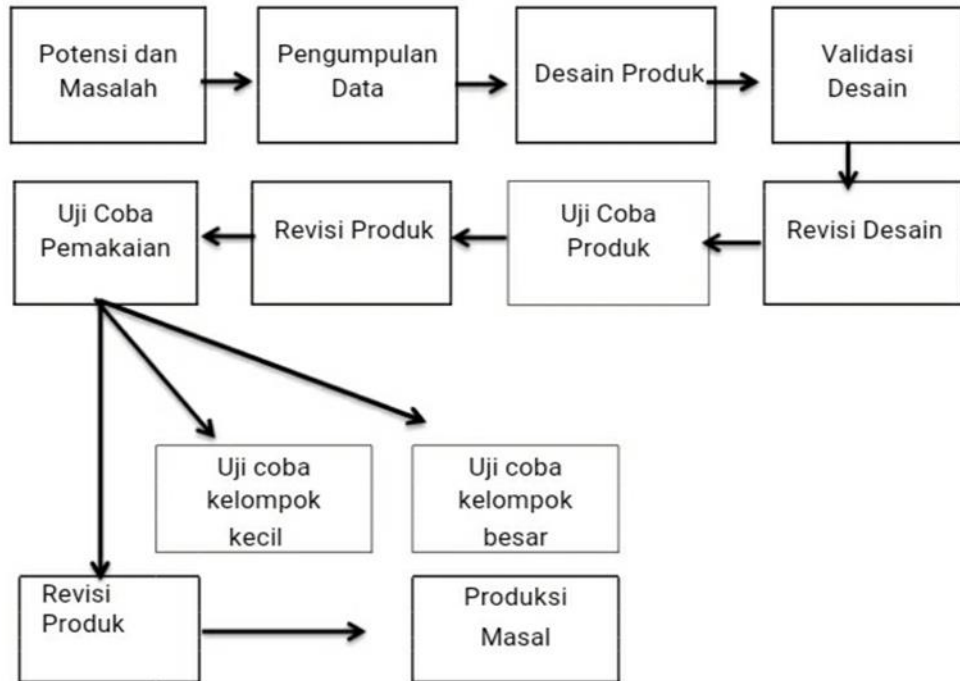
Potensi dan Masalah

Pengumpulan Data

Desain Produk

Validasi Desain

Revisi Desain

Uji Coba Produk

Revisi Produk

Uji Coba Pemakaian

Uji coba kelompok kecil

Uji coba kelompok besar

Revisi Produk

Produksi Masal